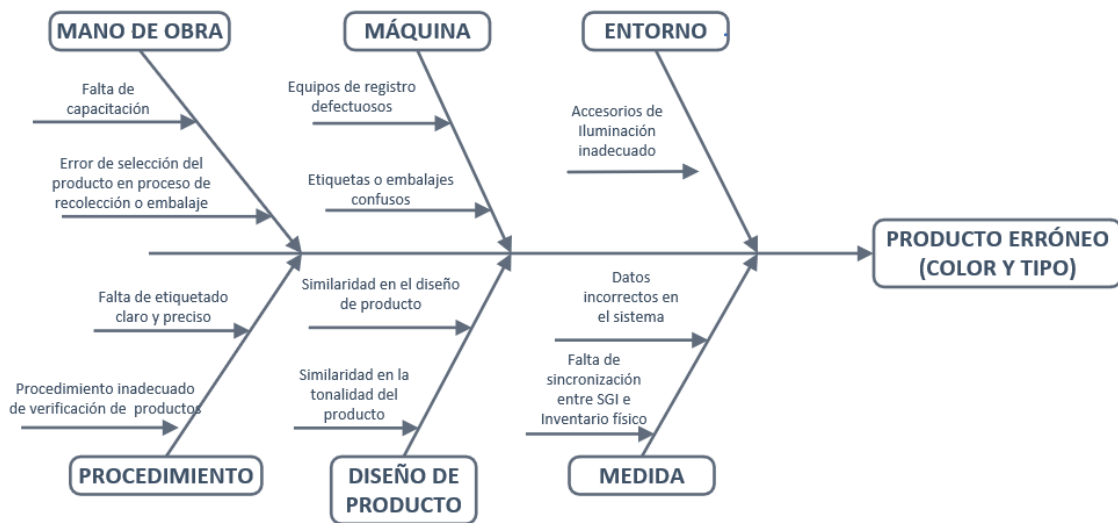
MANO DE OBRA

Falta de capacitación

Error de selección del producto en proceso de recolección o embalaje

MÁQUINA

Equipos de registro defectuosos

Etiquetas o embalajes confusos

ENTORNO

Accesorios de Iluminación inadecuado

PRODUCTO ERRÓNEO (COLOR Y TIPO)

Falta de etiquetado claro y preciso

Procedimiento inadecuado de verificación de productos

PROCEDIMIENTO

Similaridad en el diseño de producto

Similaridad en la tonalidad del producto

DISEÑO DE PRODUCTO

Datos incorrectos en el sistema

Falta de sincronización entre SGI e Inventario físico

MEDIDA